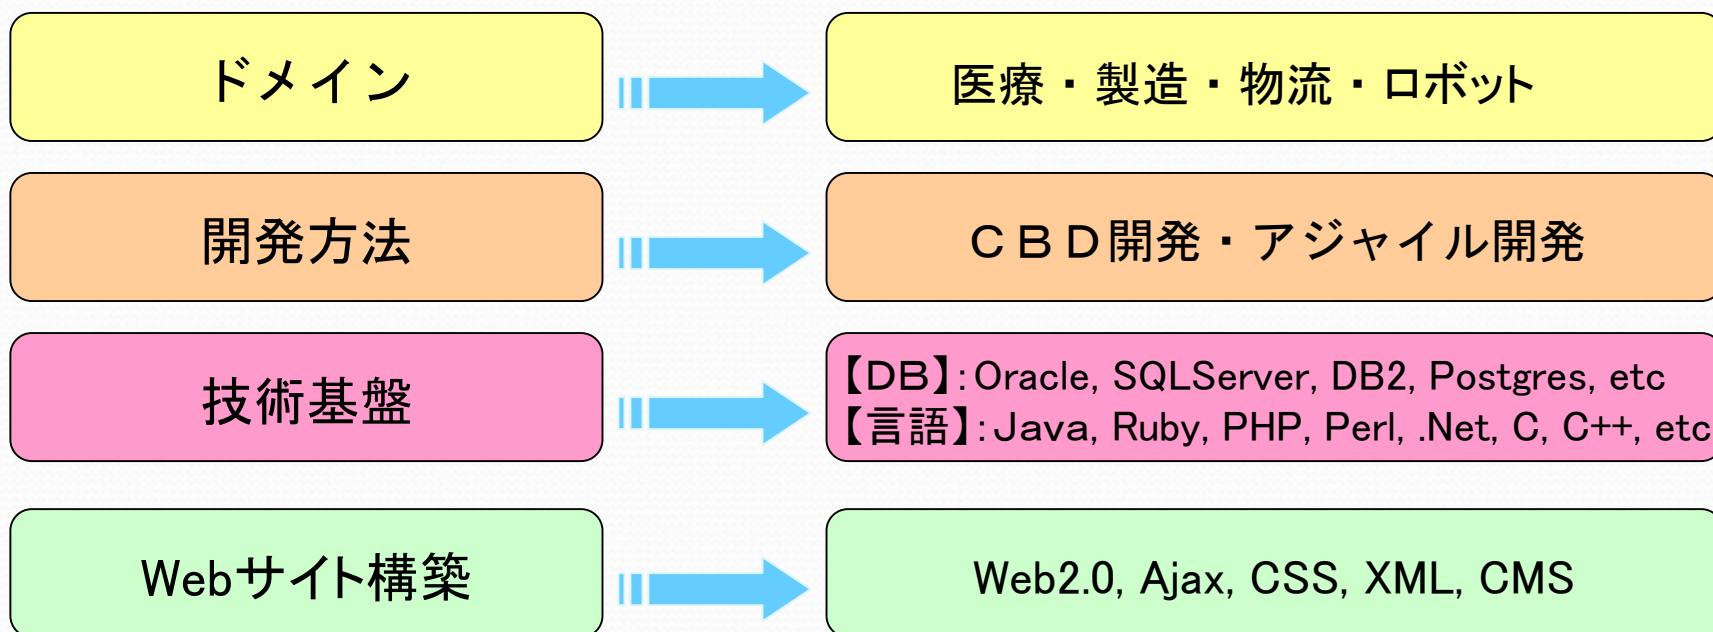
ドメイン

医療・製造・物流・ロボット

開発方法

ＣＢＤ開発・アジャイル開発

技術基盤

【DB】: Oracle, SQLServer, DB2, Postgres, etc
【言語】: Java, Ruby, PHP, Perl, .Net, C, C++, etc

Webサイト構築

Web2.0, Ajax, CSS, XML, CMS